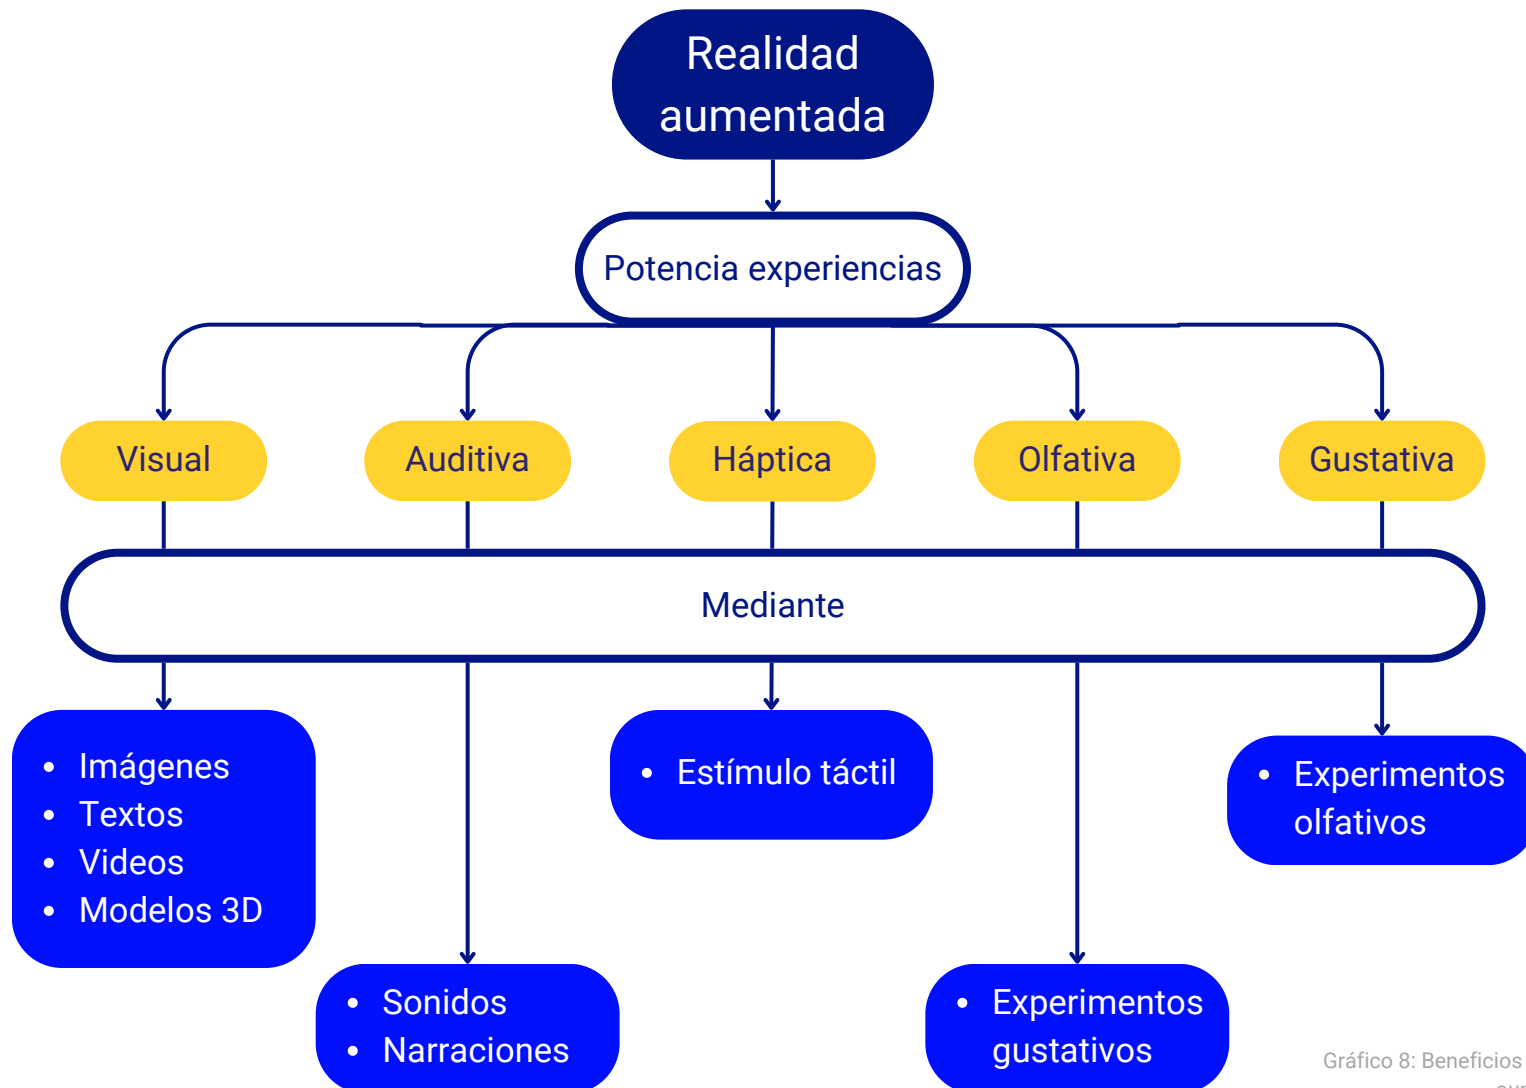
Realidad aumentada

Potencia experiencias

Visual

Auditiva

Háptica

Olfativa

Gustativa

Mediante

- Imágenes
- Textos
- Videos
- Modelos 3D

- Estímulo táctil

- Experimentos olfativos

- Sonidos
- Narraciones

- Experimentos gustativos

Gráfico 8: Beneficios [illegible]